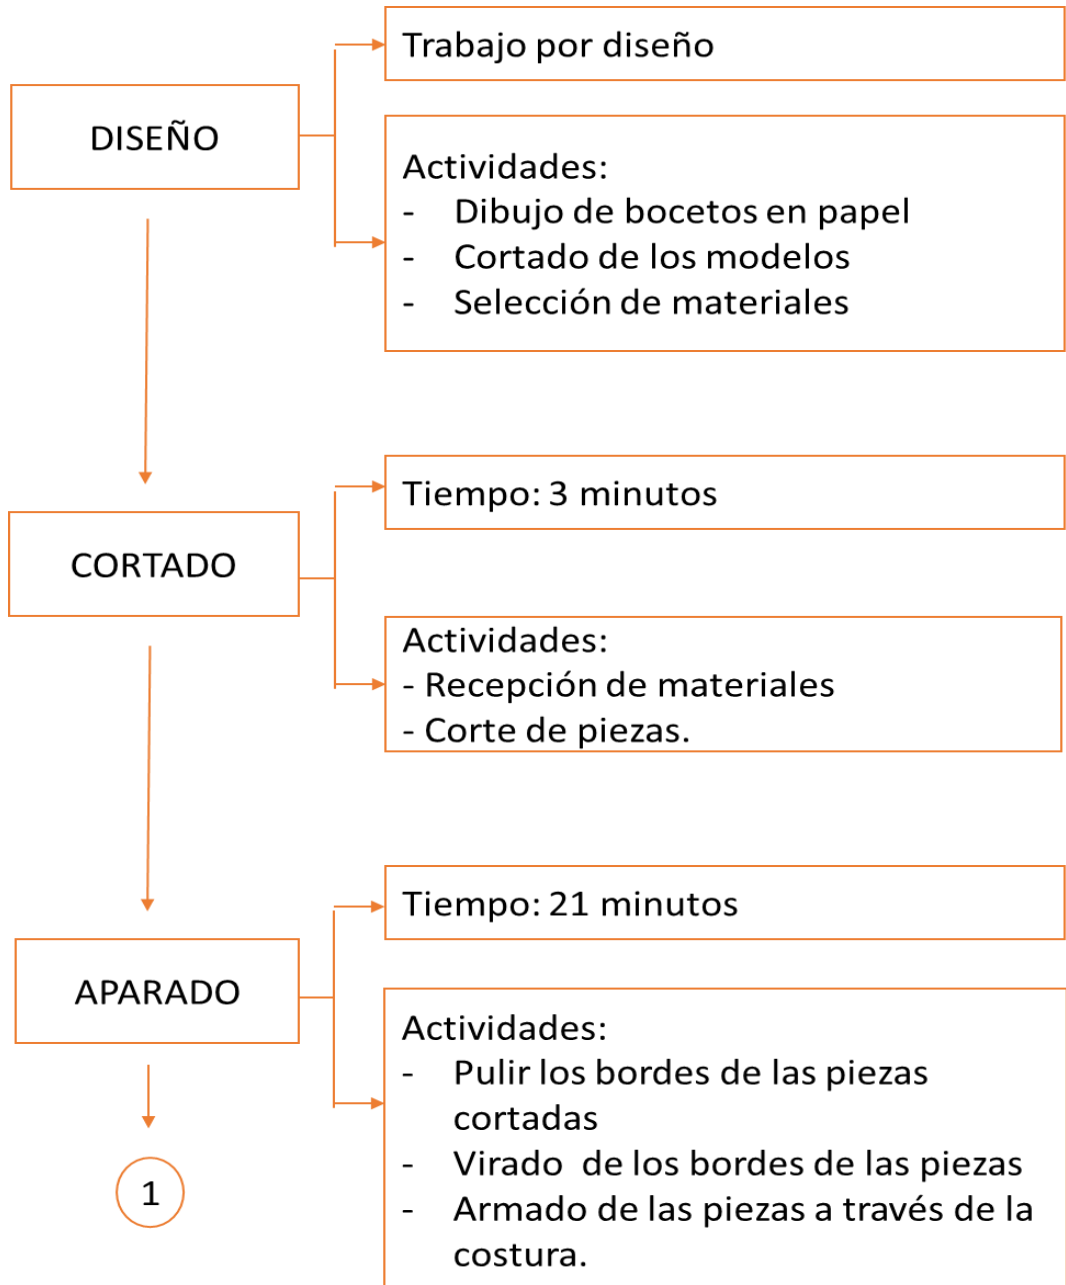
DISEÑO

Trabajo por diseño

Actividades:
- Dibujo de bocetos en papel
- Cortado de los modelos
- Selección de materiales

CORTADO

Tiempo: 3 minutos

Actividades:
- Recepción de materiales
- Corte de piezas.

APARADO

Tiempo: 21 minutos

Actividades:
- Pulir los bordes de las piezas cortadas
- Virado de los bordes de las piezas
- Armado de las piezas a través de la costura.

1